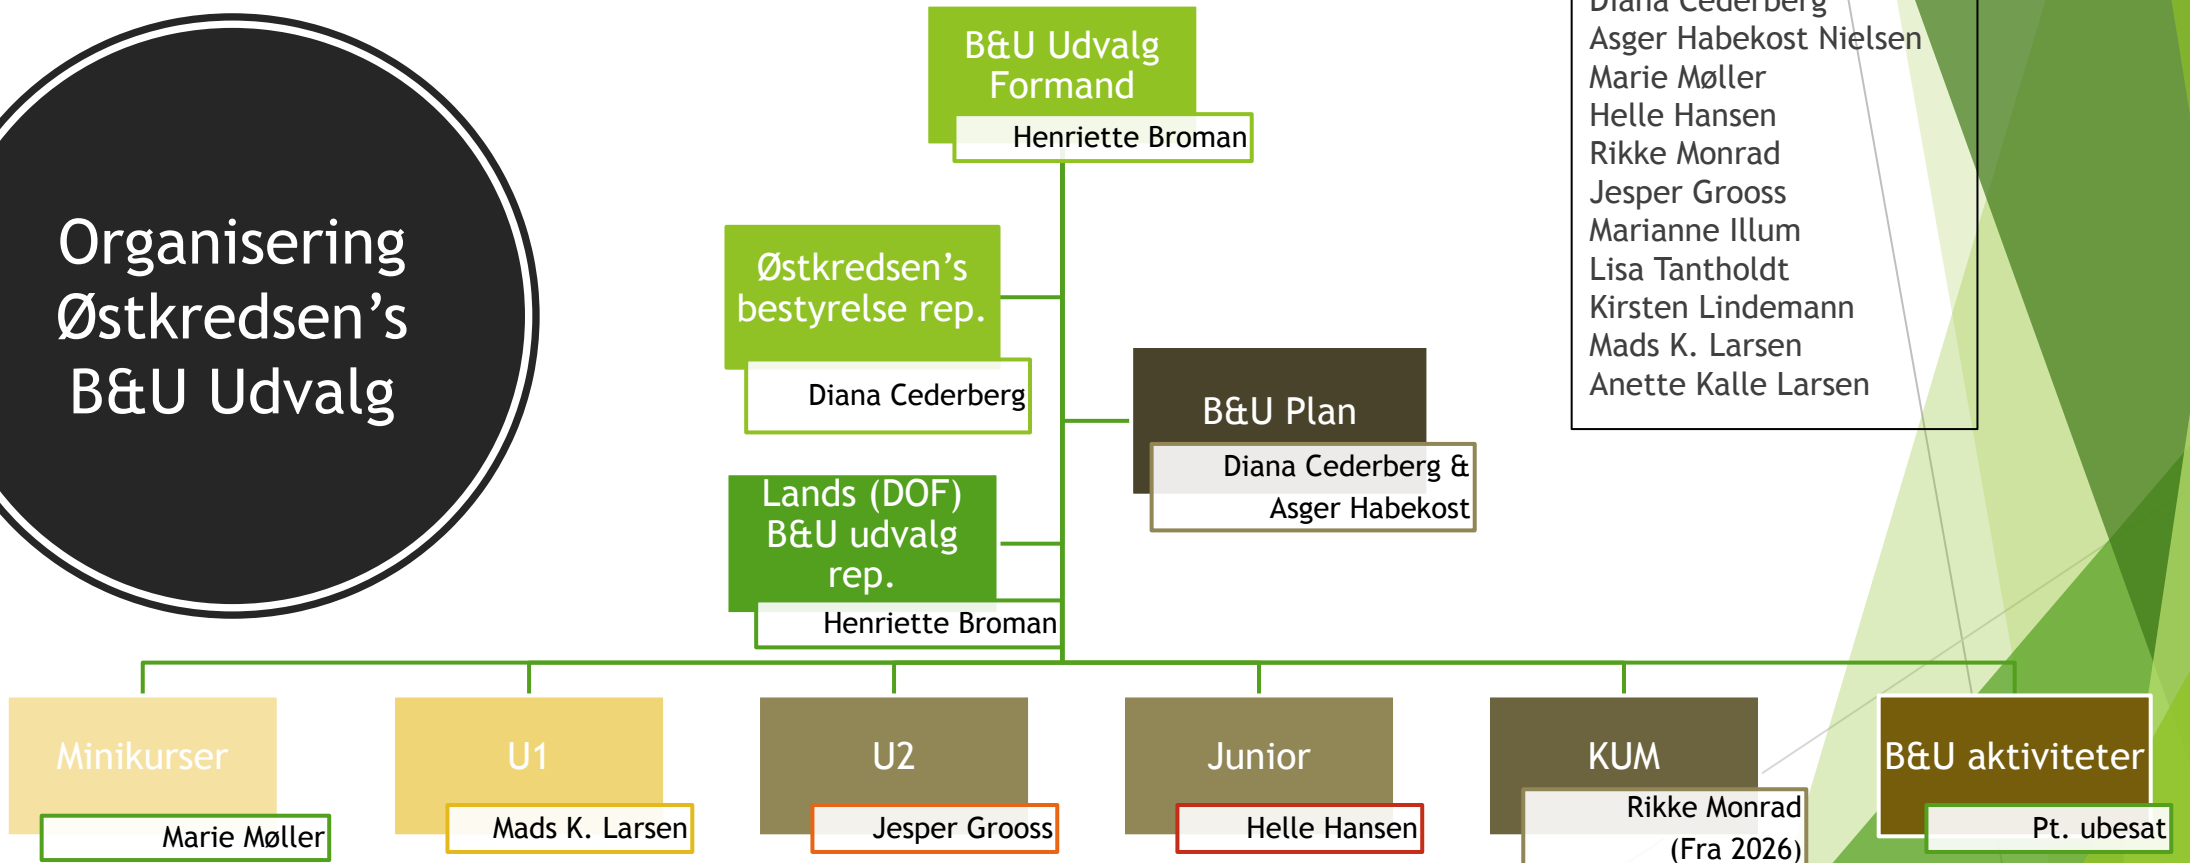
Organisering Østkredsen's B&U Udvalg

B&U Udvalg Formand
Henriette Broman

Østkredsen's bestyrelse rep.
Diana Cederberg

B&U Plan
Diana Cederberg & Asger Habekost

Lands (DOF) B&U udvalg rep.
Henriette Broman

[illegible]
Asger Habekost Nielsen
Marie Møller
Helle Hansen
Rikke Monrad
Jesper Grooss
Marianne Illum
Lisa Tantholdt
Kirsten Lindemann
Mads K. Larsen
Anette Kalle Larsen

Minikurser
Marie Møller

U1
Mads K. Larsen

U2
Jesper Grooss

Junior
Helle Hansen

KUM
Rikke Monrad (Fra 2026)

B&U aktiviteter
Pt. ubesat